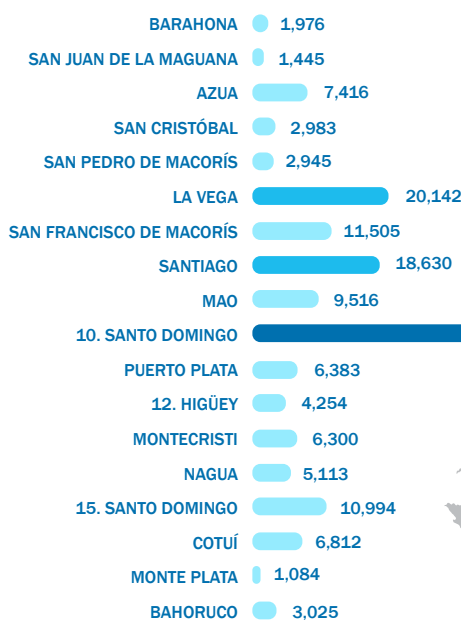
BARAHONA 1,976
SAN JUAN DE LA MAGUANA 1,445
AZUA 7,416
SAN CRISTÓBAL 2,983
SAN PEDRO DE MACORÍS 2,945
LA VEGA 20,142
SAN FRANCISCO DE MACORÍS 11,505
SANTIAGO 18,630
MAO 9,516
10. SANTO DOMINGO
PUERTO PLATA 6,383
12. HIGÜEY 4,254
MONTECRISTI 6,300
NAGUA 5,113
15. SANTO DOMINGO 10,994
COTUÍ 6,812
MONTE PLATA 1,084
BAHORUCO 3,025